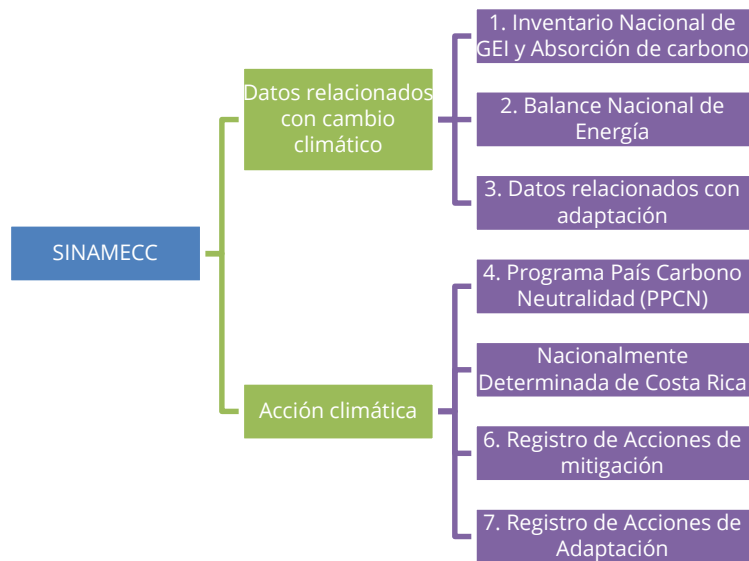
SINAMECC

Datos relacionados con cambio climático

1. Inventario Nacional de GEI y Absorción de carbono

2. Balance Nacional de Energía

3. Datos relacionados con adaptación

Acción climática

4. Programa País Carbono Neutralidad (PPCN)

Nacionalmente Determinada de Costa Rica

6. Registro de Acciones de mitigación

7. Registro de Acciones de Adaptación